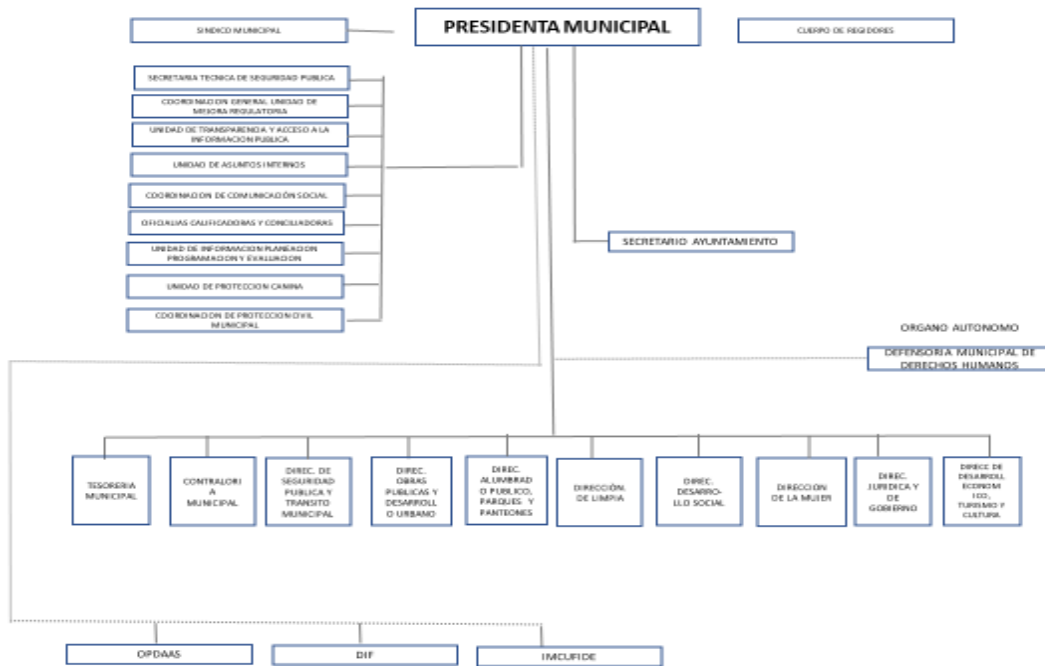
SINDICO MUNICIPAL

PRESIDENTA MUNICIPAL

CUERPO DE REGIDORES

SECRETARIA TECNICA DE SEGURIDAD PUBLICA

COORDINACION GENERAL UNIDAD DE MEJORA REGULATORIA

UNIDAD DE TRANSPARENCIA Y ACCESO A LA INFORMACION PUBLICA

UNIDAD DE ASUNTOS INTERNOS

COORDINACION DE COMUNICACIÓN SOCIAL

OFICIALIAS CALIFICADORAS Y CONCILIADORAS

UNIDAD DE INFORMACION PLANEACION PROGRAMACION Y EVALUACION

UNIDAD DE PROTECCION CANINA

COORDINACION DE PROTECCION CIVIL MUNICIPAL

SECRETARIO AYUNTAMIENTO

ORGANO AUTONOMO

DEFENSORIA MUNICIPAL DE DERECHOS HUMANOS

TESORERIA MUNICIPAL

CONTRALORIA MUNICIPAL

DIREC. DE SEGURIDAD PUBLICA Y TRANSITO MUNICIPAL

DIREC. OBRAS PUBLICAS Y DESARROLLO URBANO

DIREC. ALUMBRADO PUBLICO, PARQUES Y PANTEONES

DIRECCIÓN DE LIMPIA

DIREC. DESARROLLO SOCIAL

DIRECCION DE LA MUJER

DIREC. JURIDICA Y DE GOBIERNO

DIREC DE DESARROLL ECONOMICO, TURISMO Y CULTURA

OPDAAS

DIF

IMCUFIDE